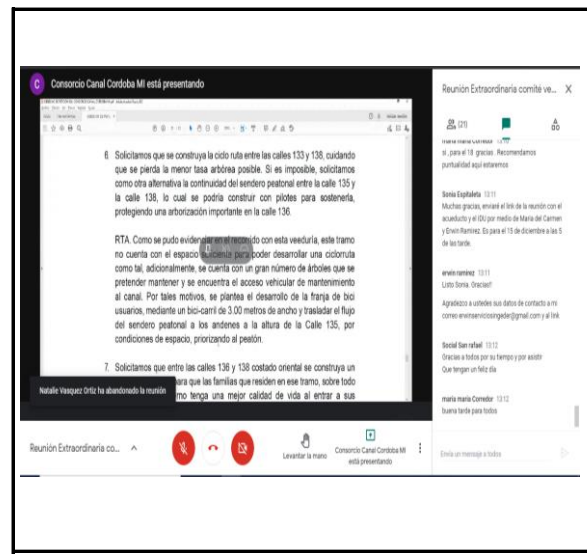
C Consorcio Canal Cordoba MI está presentando

6. Solicitamos que se construya la ciclo ruta entre las calles 133 y 138, cuidando que se pierda la menor tasa arbórea posible. Si es imposible, solicitamos como otra alternativa la continuidad del sendero peatonal entre la calle 135 y la calle 138, lo cual se podría construir con pilotes para sostenerla, protegiendo una arborización importante en la calle 136.

RTA. Como se pudo evidenciar en el recorrido con esta veeduría, este tramo no cuenta con el espacio suficiente para poder desarrollar una ciclorruta como tal, adicionalmente, se cuenta con un gran número de árboles que se pretender mantener y se encuentra el acceso vehicular de mantenimiento al canal. Por tales motivos, se plantea el desarrollo de la franja de bici usuarios, mediante un bici-carril de 3.00 metros de ancho y trasladar el flujo del sendero peatonal a los andenes a la altura de la Calle 135, por condiciones de espacio, priorizando al peatón.

7. Solicitamos que entre las calles 136 y 138 costado oriental se construya un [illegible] para que las familias que residen en ese tramo, sobre todo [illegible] mo tenga una mejor calidad de vida al entrar a sus

Natalie Vasquez Ortiz ha abandonado la reunión

Reunión Extraordinaria co... ^

Levantar la mano

Consorcio Canal Cordoba MI está presentando

Reunión Extraordinaria comité ve... X

270

maria maria Corredor 13:10
si, para el 18 gracias. Recomendamos puntualidad aquí estaremos

Sonia Espitaleta 13:11
Muchas gracias, enviaré el link de la reunión con el acueducto y el IDU por medio de Maria del Carmen y Erwin Ramirez. Es para el 15 de diciembre a las 5 de la tarde.

erwin ramirez 13:11
Listo Sonia. Gracias!!

Agradezco a ustedes sus datos de contacto a mi correo erwinserviciosingeder@gmail.com y al link

Social San rafael 13:12
Gracias a todos por su tiempo y por asistir
Que tengan un feliz dia

maria maria Corredor 13:12
buena tarde para todos

Envía un mensaje a todos